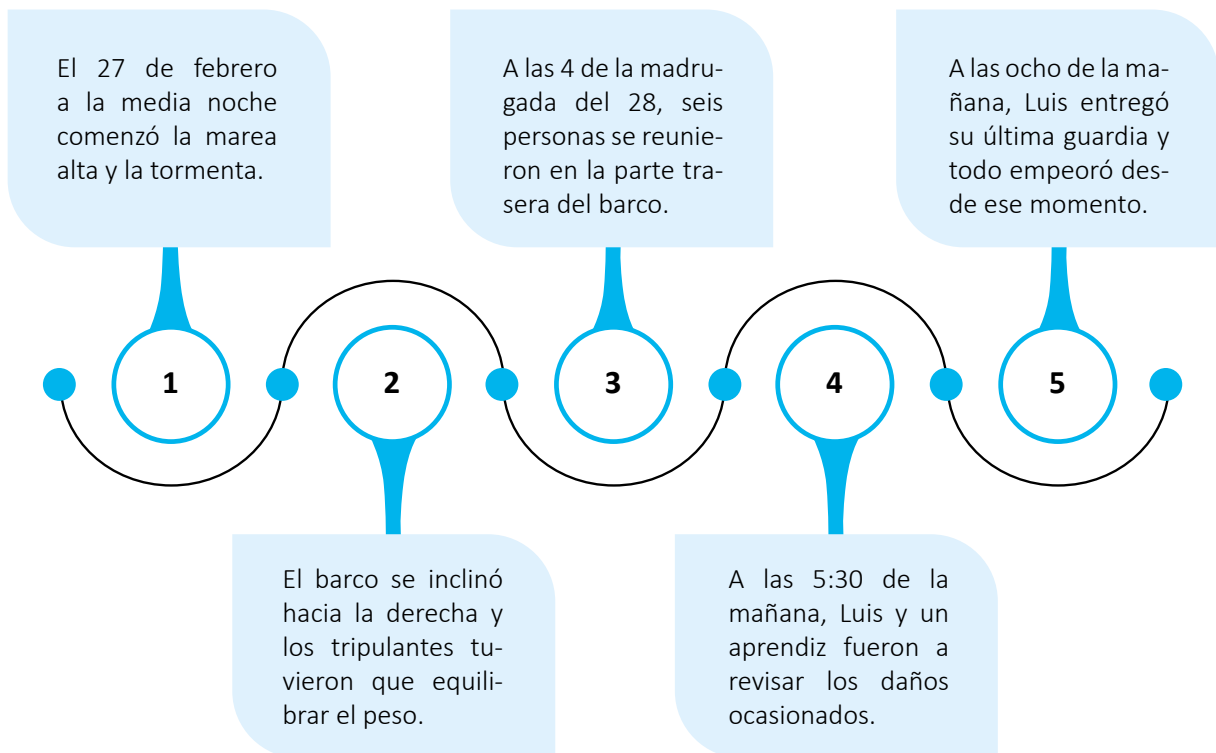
El 27 de febrero a la media noche comenzó la marea alta y la tormenta.

1

El barco se inclinó hacia la derecha y los tripulantes tuvieron que equilibrar el peso.

2

A las 4 de la madrugada del 28, seis personas se reunieron en la parte trasera del barco.

3

A las 5:30 de la mañana, Luis y un aprendiz fueron a revisar los daños ocasionados.

4

A las ocho de la mañana, Luis entregó su última guardia y todo empeoró desde ese momento.

5